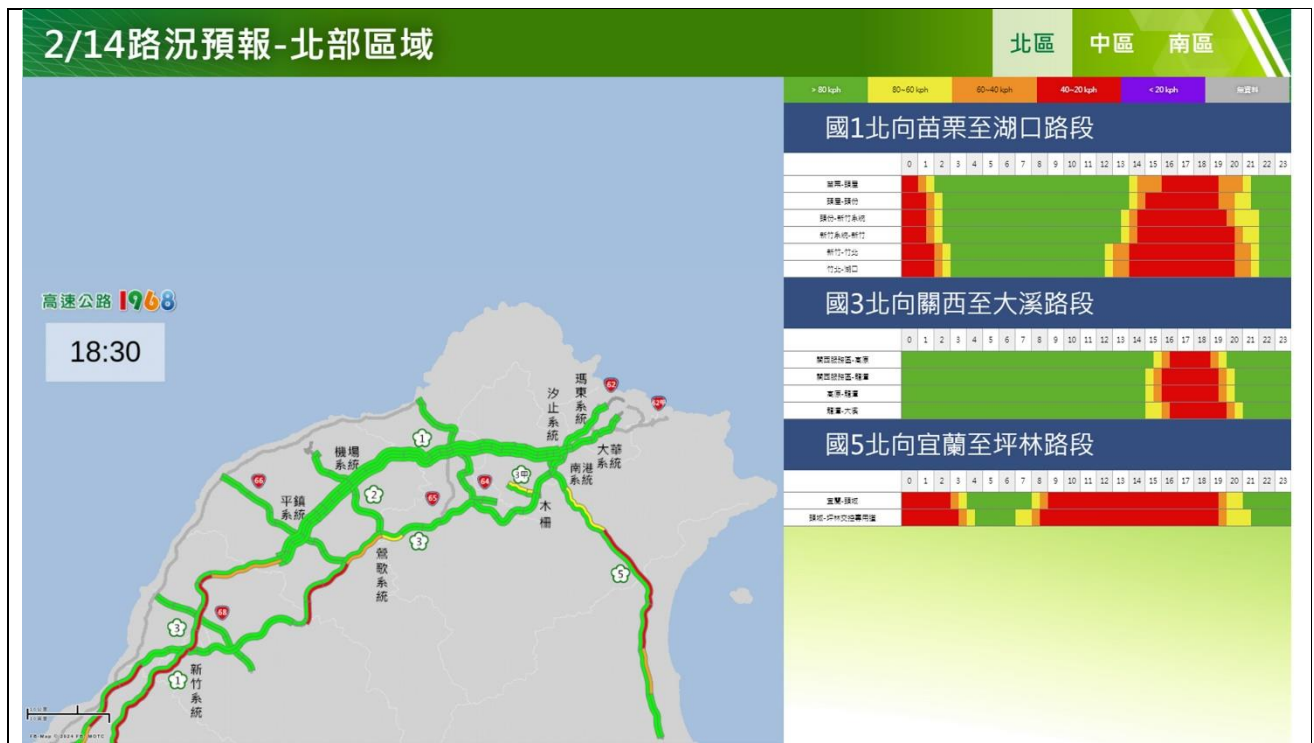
2/14路況預報-北部區域

北區 中區 南區

高速公路1968

18:30

瑪東系統
汐止系統
大華系統
南港系統
機場系統
平鎮系統
木柵
鶯歌系統
新竹系統
1 2 3 5 62 64 65 66 68 3 1

| > 80 kph | 80~60 kph | 60~40 kph | 40~20 kph | < 20 kph | 無資料 |
|---|---|---|---|---|---|

國1北向苗栗至湖口路段

| | 0 | 1 | 2 | 3 | 4 | 5 | 6 | 7 | 8 | 9 | 10 | 11 | 12 | 13 | 14 | 15 | 16 | 17 | 18 | 19 | 20 | 21 | 22 | 23 |
|---|---|---|---|---|---|---|---|---|---|---|---|---|---|---|---|---|---|---|---|---|---|---|---|---|
| 苗栗-頭屋 | | | | | | | | | | | | | | | | | | | | | | | | |
| 頭屋-頭份 | | | | | | | | | | | | | | | | | | | | | | | | |
| 頭份-新竹系統 | | | | | | | | | | | | | | | | | | | | | | | | |
| 新竹系統-新竹 | | | | | | | | | | | | | | | | | | | | | | | | |
| 新竹-竹北 | | | | | | | | | | | | | | | | | | | | | | | | |
| 竹北-湖口 | | | | | | | | | | | | | | | | | | | | | | | | |

國3北向關西至大溪路段

| | 0 | 1 | 2 | 3 | 4 | 5 | 6 | 7 | 8 | 9 | 10 | 11 | 12 | 13 | 14 | 15 | 16 | 17 | 18 | 19 | 20 | 21 | 22 | 23 |
|---|---|---|---|---|---|---|---|---|---|---|---|---|---|---|---|---|---|---|---|---|---|---|---|---|
| 關西服務區-高原 | | | | | | | | | | | | | | | | | | | | | | | | |
| 關西服務區-龍潭 | | | | | | | | | | | | | | | | | | | | | | | | |
| 高原-龍潭 | | | | | | | | | | | | | | | | | | | | | | | | |
| 龍潭-大溪 | | | | | | | | | | | | | | | | | | | | | | | | |

國5北向宜蘭至坪林路段

| | 0 | 1 | 2 | 3 | 4 | 5 | 6 | 7 | 8 | 9 | 10 | 11 | 12 | 13 | 14 | 15 | 16 | 17 | 18 | 19 | 20 | 21 | 22 | 23 |
|---|---|---|---|---|---|---|---|---|---|---|---|---|---|---|---|---|---|---|---|---|---|---|---|---|
| 宜蘭-頭城 | | | | | | | | | | | | | | | | | | | | | | | | |
| 頭城-坪林交控專用道 | | | | | | | | | | | | | | | | | | | | | | | | |

© 2024 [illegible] MOTC